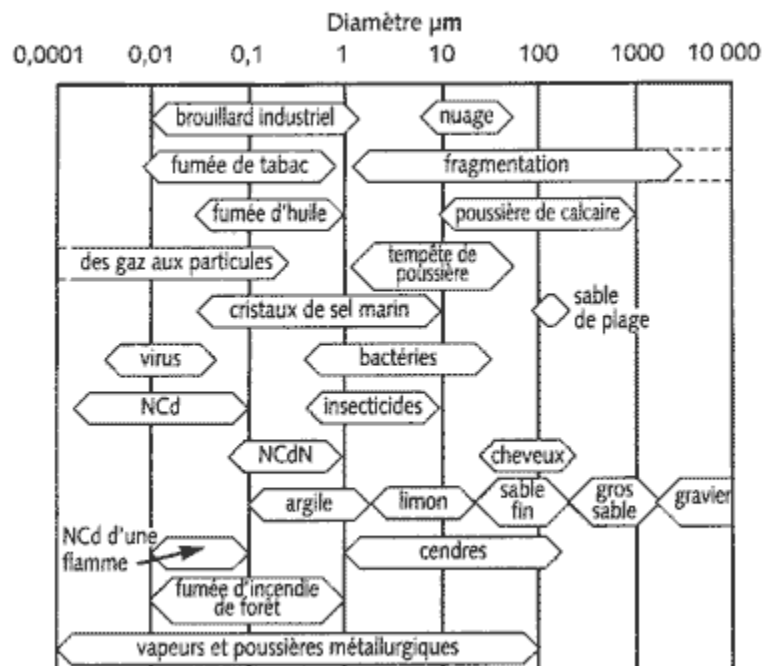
Diamètre µm

0,0001 0,01 0,1 1 10 100 1000 10 000

brouillard industriel

nuage

fumée de tabac

fragmentation

fumée d'huile

poussière de calcaire

des gaz aux particules

tempête de poussière

cristaux de sel marin

sable de plage

virus

bactéries

NCd

insecticides

NCdN

cheveux

argile

limon

sable fin

gros sable

gravier

NCd d'une flamme

cendres

fumée d'incendie de forêt

vapeurs et poussières métallurgiques